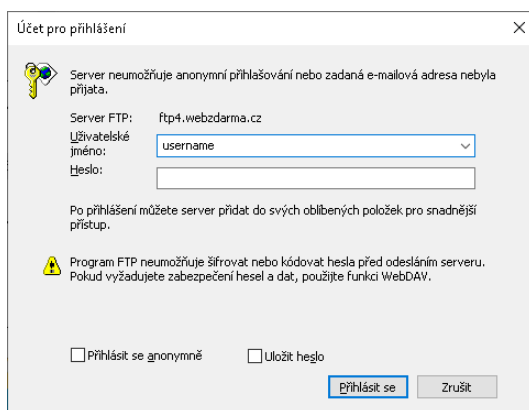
Účet pro přihlášení

×

Server neumožňuje anonymní přihlašování nebo zadaná e-mailová adresa nebyla přijata.

Server FTP: ftp4.webzdarma.cz

Uživatelské jméno: username

Heslo:

Po přihlášení můžete server přidat do svých oblíbených položek pro snadnější přístup.

Program FTP neumožňuje šifrovat nebo kódovat hesla před odesláním serveru. Pokud vyžadujete zabezpečení hesel a dat, použijte funkci WebDAV.

Přihlásit se anonymně

Uložit heslo

Přihlásit se

Zrušit